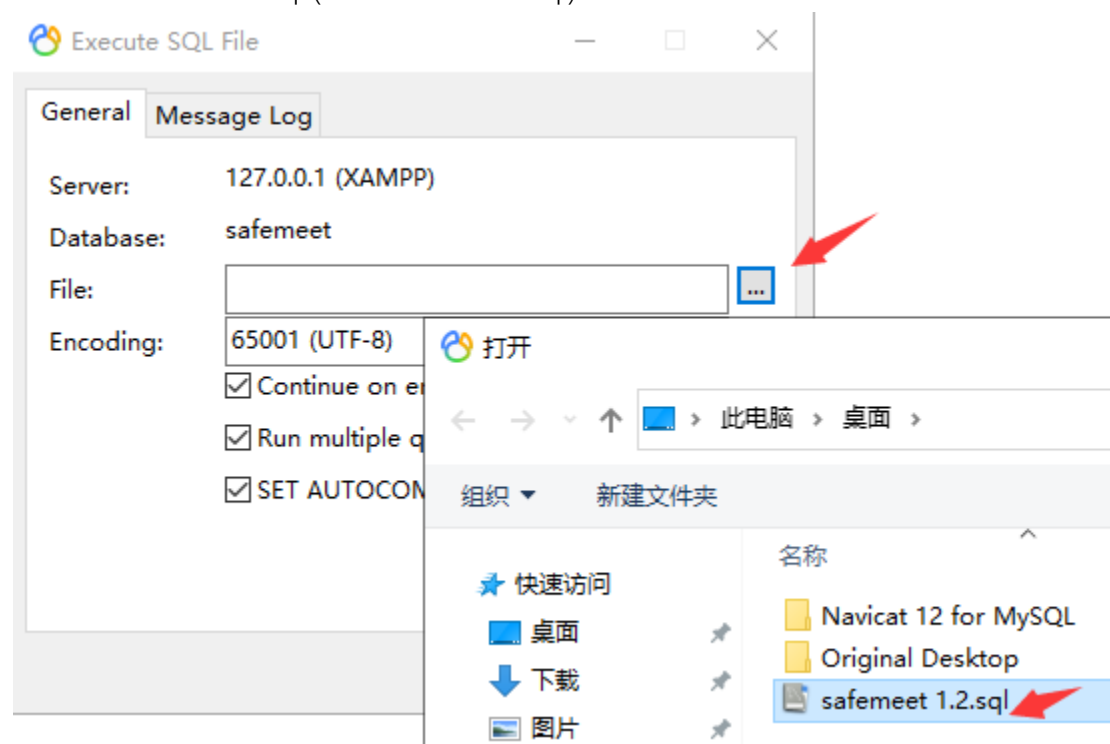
Execute SQL File

General | Message Log

Server: 127.0.0.1 (XAMPP)
Database: safemeet
File:
...
Encoding: 65001 (UTF-8)

Continue on e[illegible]
Run multiple q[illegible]
SET AUTOCOM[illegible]

打开

此电脑 › 桌面 ›

组织 ▾ 新建文件夹

快速访问
桌面
下载
图片

名称
Navicat 12 for MySQL
Original Desktop
safemeet 1.2.sql